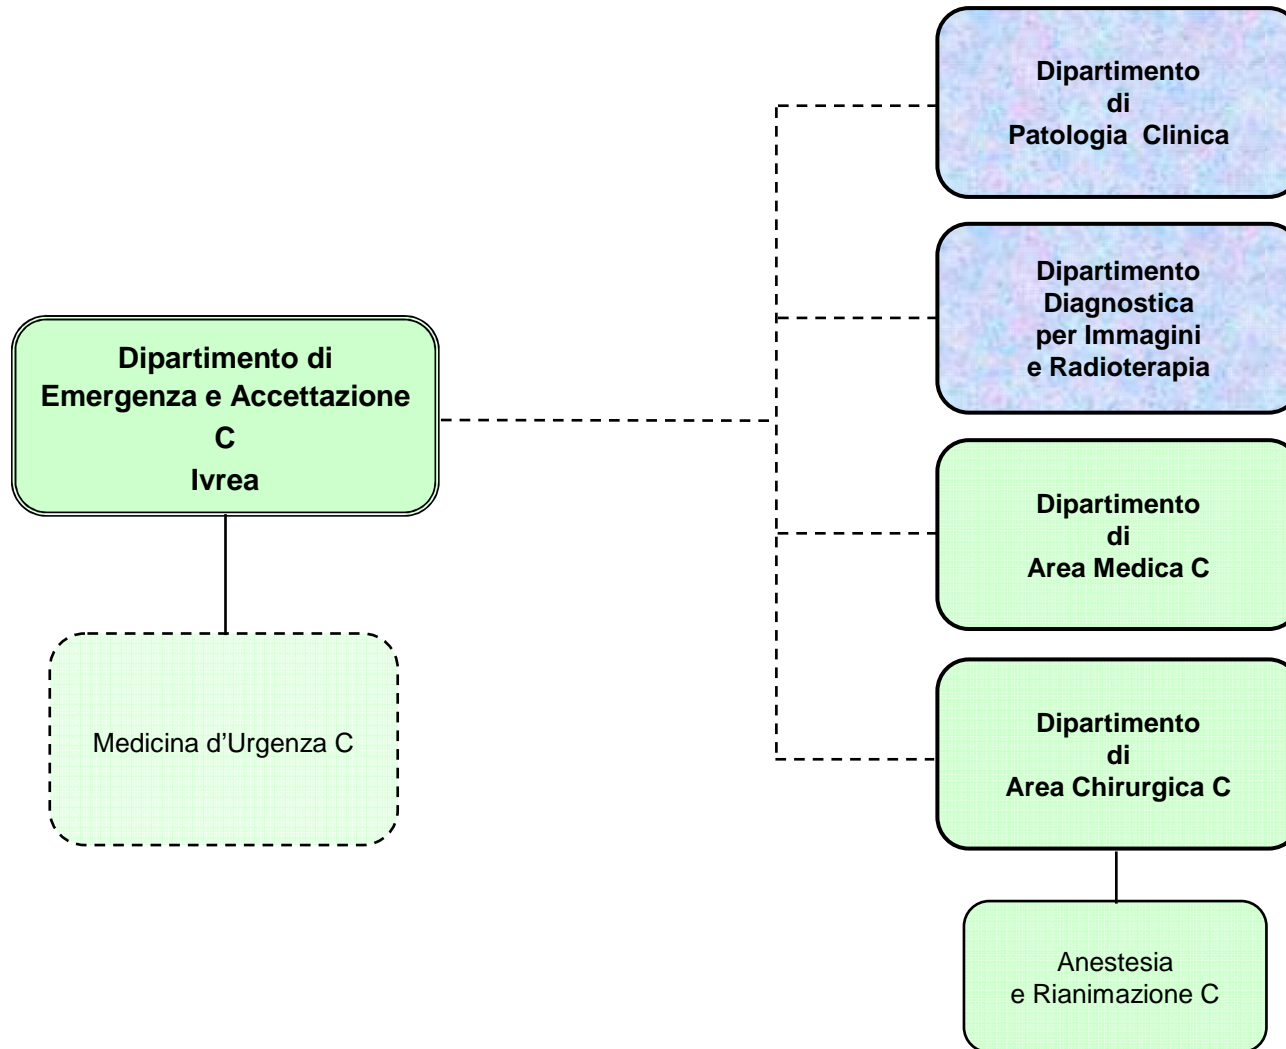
Dipartimento di
Emergenza e Accettazione
C
Ivrea

Medicina d’Urgenza C

Dipartimento
di
Patologia Clinica

Dipartimento
Diagnostica
per Immagini
e Radioterapia

Dipartimento
di
Area Medica C

Dipartimento
di
Area Chirurgica C

Anestesia
e Rianimazione C